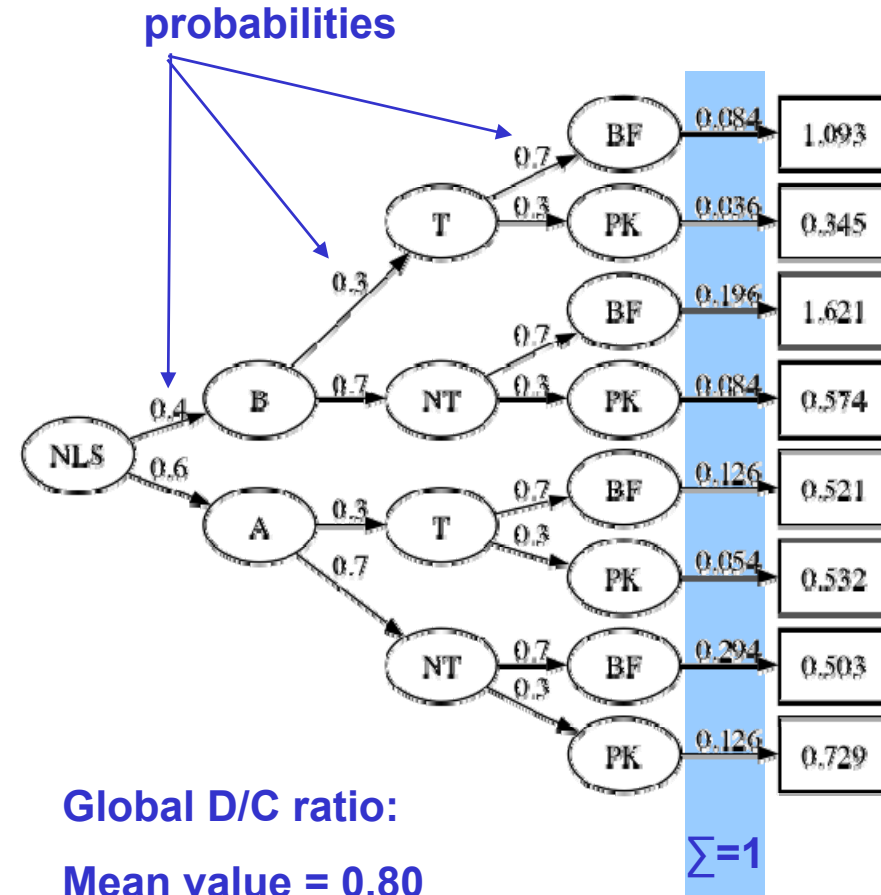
probabilities

NLS
0.4
0.6
B
A
0.3
0.7
T
NT
0.3
0.7
T
NT
0.7
0.3
0.7
0.3
0.7
0.3
0.7
0.3
BF
PK
BF
PK
BF
PK
BF
PK
0.084
0.036
0.196
0.084
0.126
0.054
0.294
0.126
1.093
0.345
1.621
0.574
0.521
0.532
0.503
0.729

Global D/C ratio:

Mean value = 0.80

$\sum=1$